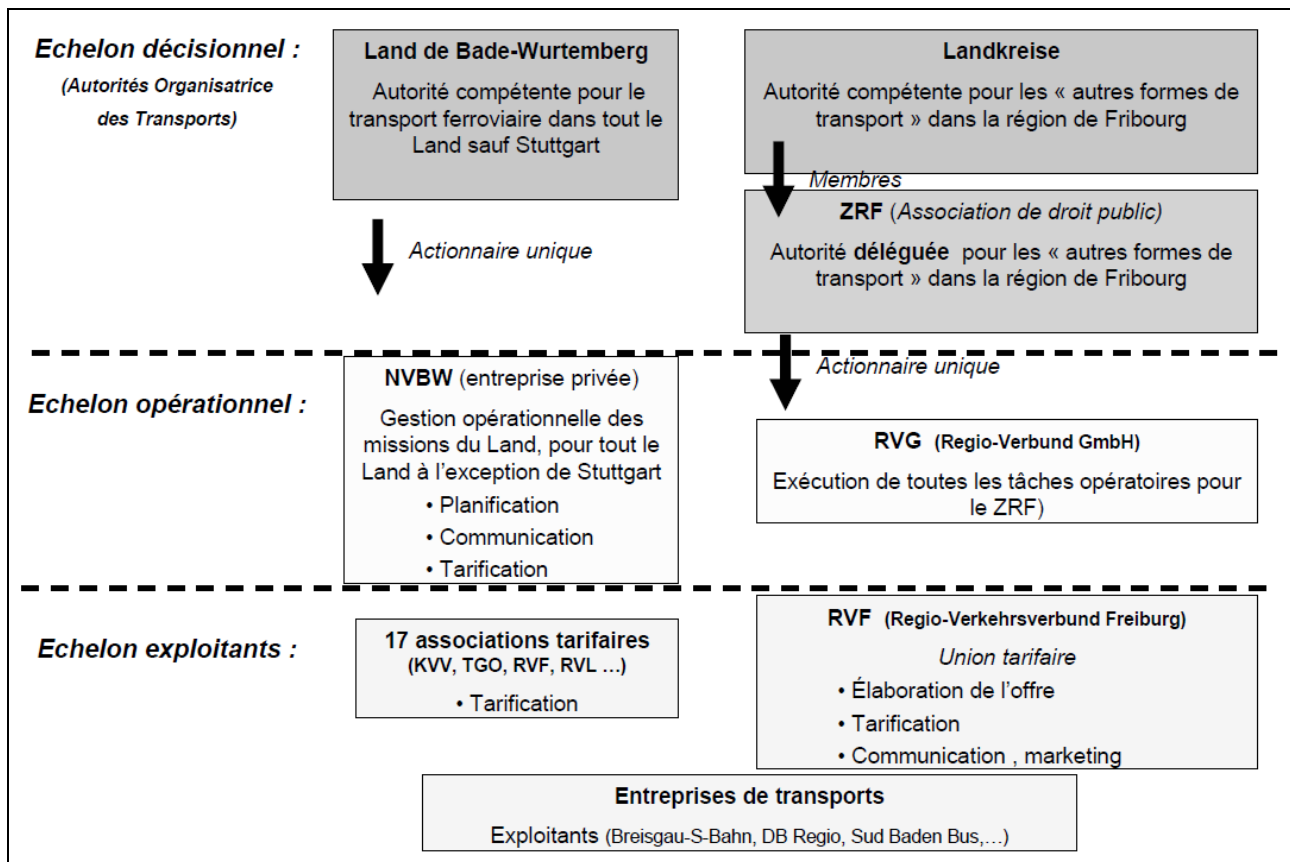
Echelon décisionnel :
(Autorités Organisatrice des Transports)

Land de Bade-Wurtemberg
Autorité compétente pour le transport ferroviaire dans tout le Land sauf Stuttgart

Landkreise
Autorité compétente pour les « autres formes de transport » dans la région de Fribourg

Membres

ZRF (Association de droit public)
Autorité déléguée pour les « autres formes de transport » dans la région de Fribourg

Actionnaire unique

Actionnaire unique

Echelon opérationnel :

NVBW (entreprise privée)
Gestion opérationnelle des missions du Land, pour tout le Land à l'exception de Stuttgart
• Planification
• Communication
• Tarification

RVG (Regio-Verbund GmbH)
Exécution de toutes les tâches opératoires pour le ZRF)

Echelon exploitants :

17 associations tarifaires
(KVV, TGO, RVF, RVL …)
• Tarification

RVF (Regio-Verkehrsverbund Freiburg)
Union tarifaire
• Élaboration de l'offre
• Tarification
• Communication , marketing

Entreprises de transports
Exploitants (Breisgau-S-Bahn, DB Regio, Sud Baden Bus,…)